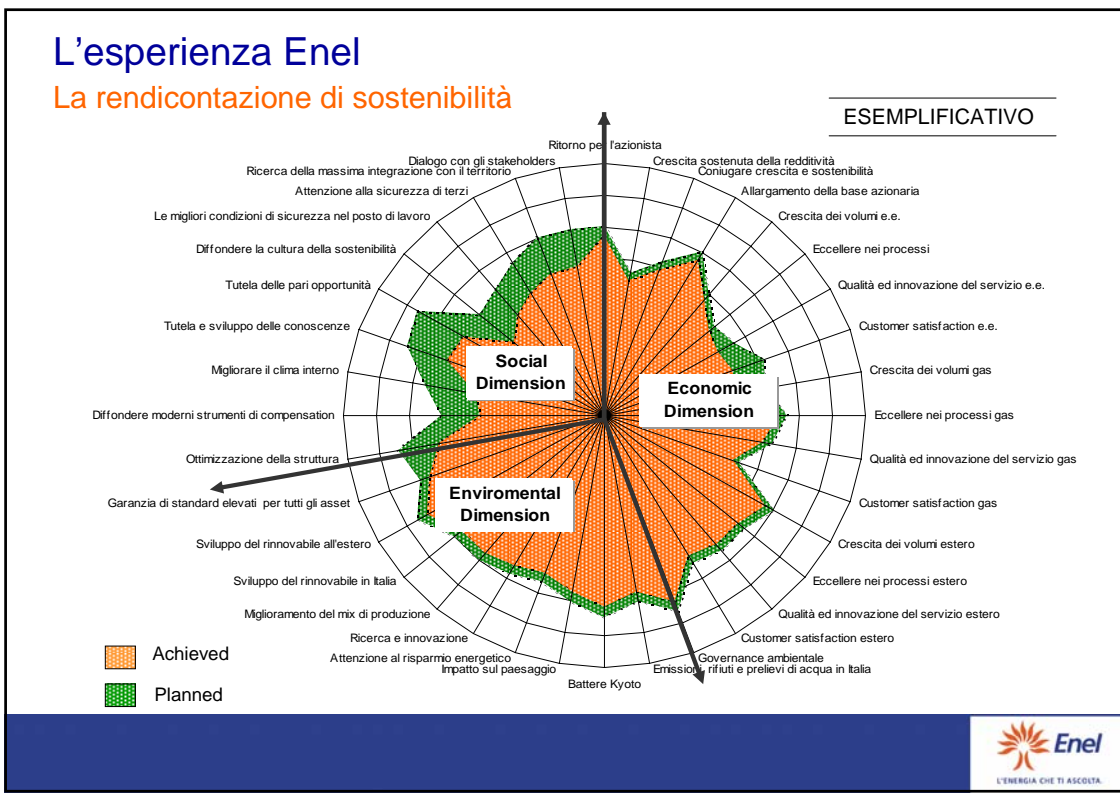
L’esperienza Enel

La rendicontazione di sostenibilità

ESEMPLIFICATIVO

Ritorno per l'azionista
Crescita sostenuta della redditività
Coniugare crescita e sostenibilità
Allargamento della base azionaria
Crescita dei volumi e.e.
Eccellere nei processi
Qualità ed innovazione del servizio e.e.
Customer satisfaction e.e.
Crescita dei volumi gas
Eccellere nei processi gas
Qualità ed innovazione del servizio gas
Customer satisfaction gas
Crescita dei volumi estero
Eccellere nei processi estero
Qualità ed innovazione del servizio estero
Customer satisfaction estero
Governance ambientale
Emissioni, rifiuti e prelievi di acqua in Italia
Battere Kyoto
Impatto sul paesaggio
Attenzione al risparmio energetico
Ricerca e innovazione
Miglioramento del mix di produzione
Sviluppo del rinnovabile in Italia
Sviluppo del rinnovabile all'estero
Garanzia di standard elevati per tutti gli asset
Ottimizzazione della struttura
Diffondere moderni strumenti di compensation
Migliorare il clima interno
Tutela e sviluppo delle conoscenze
Tutela delle pari opportunità
Diffondere la cultura della sostenibilità
Le migliori condizioni di sicurezza nel posto di lavoro
Attenzione alla sicurezza di terzi
Ricerca della massima integrazione con il territorio
Dialogo con gli stakeholders

Social Dimension

Economic Dimension

Enviromental Dimension

Achieved

Planned

Enel
L'ENERGIA CHE TI ASCOLTA.